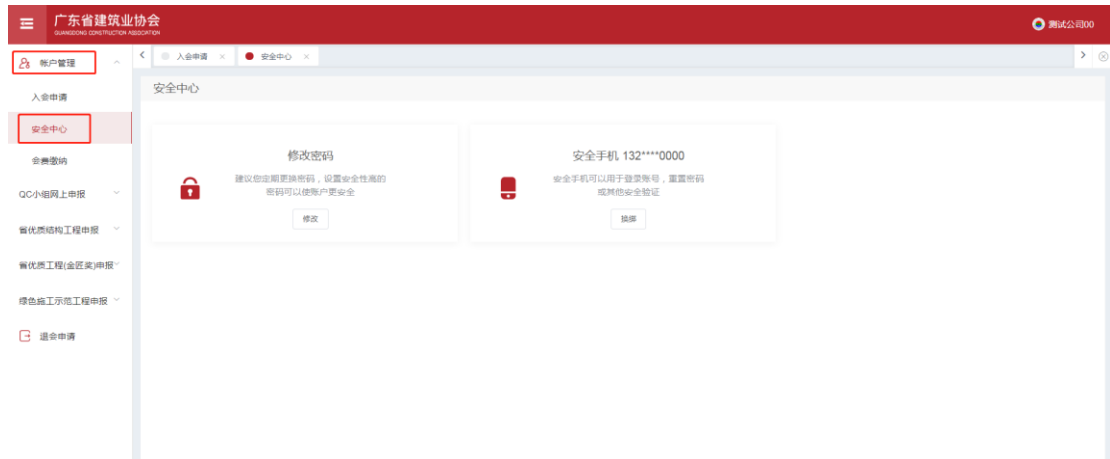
广东省建筑业协会
GUANGDONG CONSTRUCTION ASSOCIATION

测试公司00

帐户管理
入会申请
安全中心
会费缴纳
QC小组网上申报
省优质结构工程申报
省优质工程(金匠奖)申报
绿色施工示范工程申报
退会申请

入会申请 ×
安全中心 ×

安全中心

修改密码
建议您定期更换密码，设置安全性高的密码可以使帐户更安全
修改

安全手机 132****0000
安全手机可以用于登录帐号，重置密码或其他安全验证
换绑